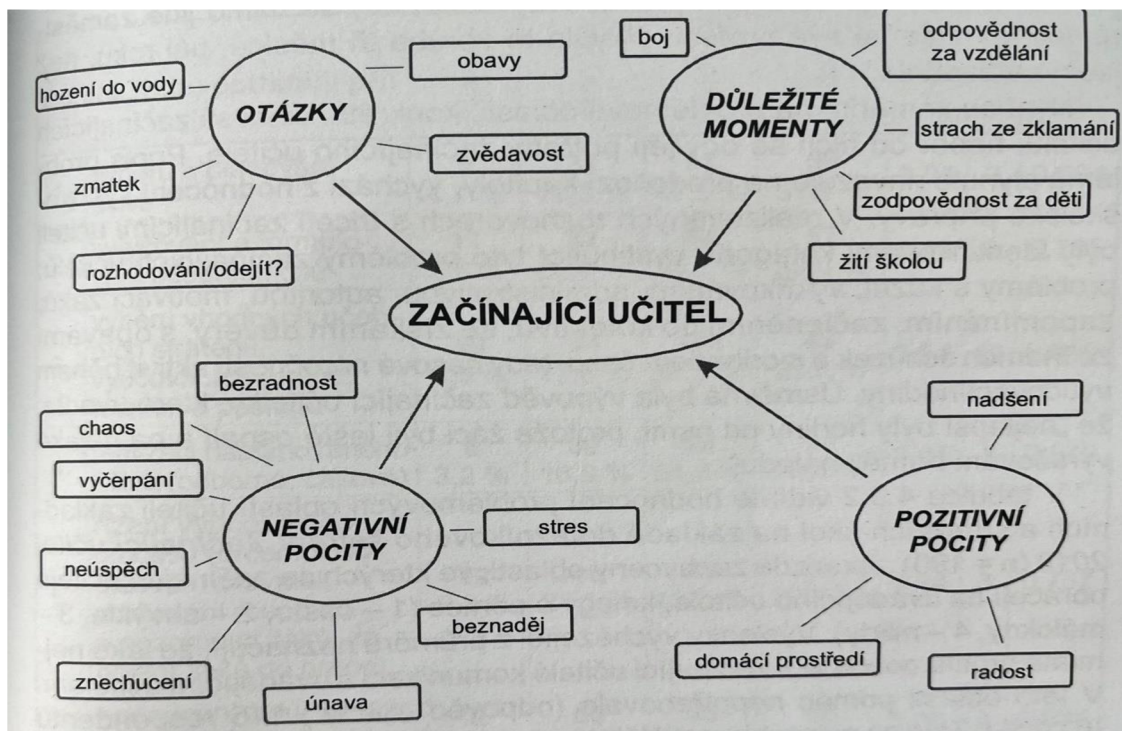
OTÁZKY

hození do vody

obavy

zvědavost

zmatek

rozhodování/odejít?

DŮLEŽITÉ MOMENTY

boj

odpovědnost za vzdělání

strach ze zklamání

zodpovědnost za děti

žití školou

ZAČÍNAJÍCÍ UČITEL

NEGATIVNÍ POCITY

bezradnost

chaos

vyčerpání

stres

neúspěch

beznaděj

znechucení

únava

POZITIVNÍ POCITY

nadšení

domácí prostředí

radost